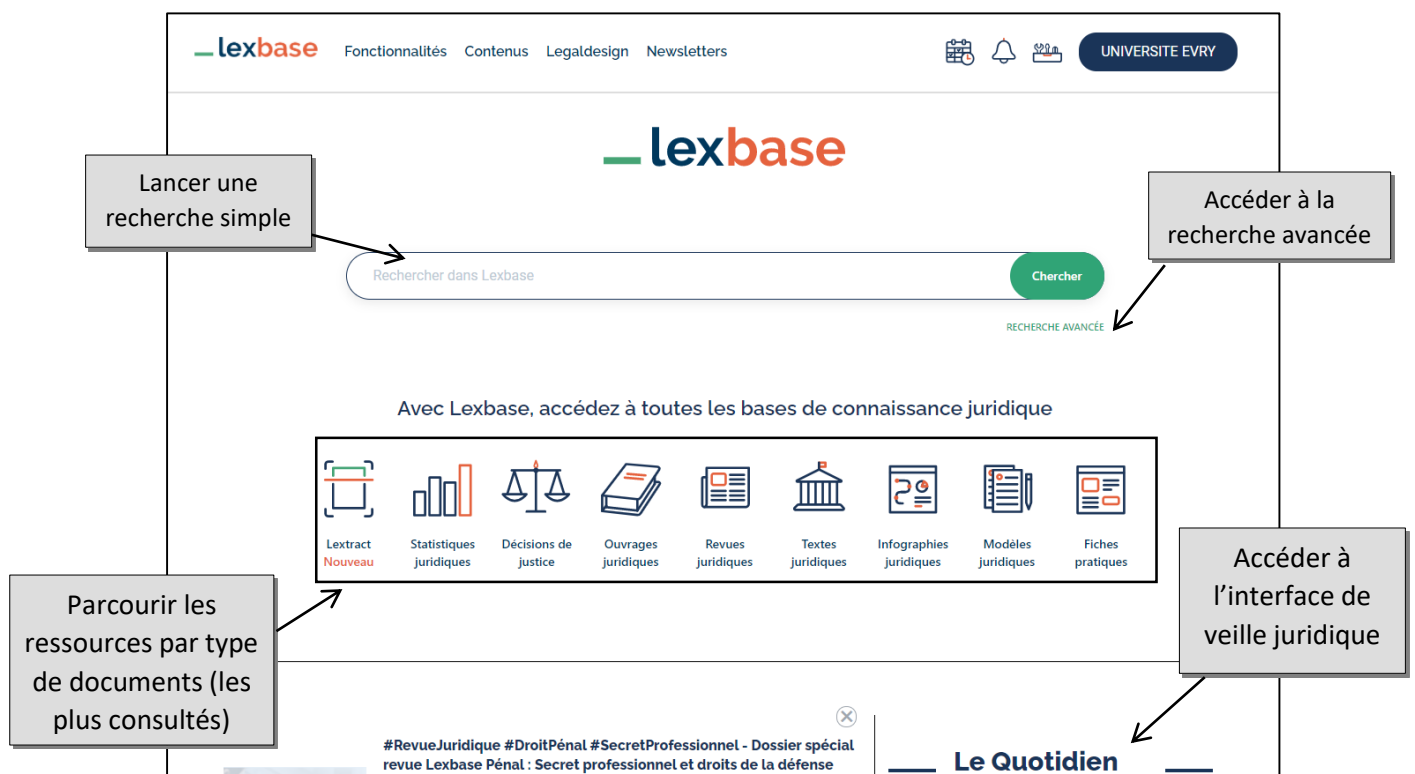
lexbase Fonctionnalités Contenus Legaldesign Newsletters UNIVERSITE EVRY

lexbase

Lancer une recherche simple

Accéder à la recherche avancée

Rechercher dans Lexbase Chercher

RECHERCHE AVANCÉE

Avec Lexbase, accédez à toutes les bases de connaissance juridique

Lextract Nouveau
Statistiques juridiques
Décisions de justice
Ouvrages juridiques
Revues juridiques
Textes juridiques
Infographies juridiques
Modèles juridiques
Fiches pratiques

Parcourir les ressources par type de documents (les plus consultés)

Accéder à l'interface de veille juridique

#RevueJuridique #DroitPénal #SecretProfessionnel - Dossier spécial revue Lexbase Pénal : Secret professionnel et droits de la défense

Le Quotidien